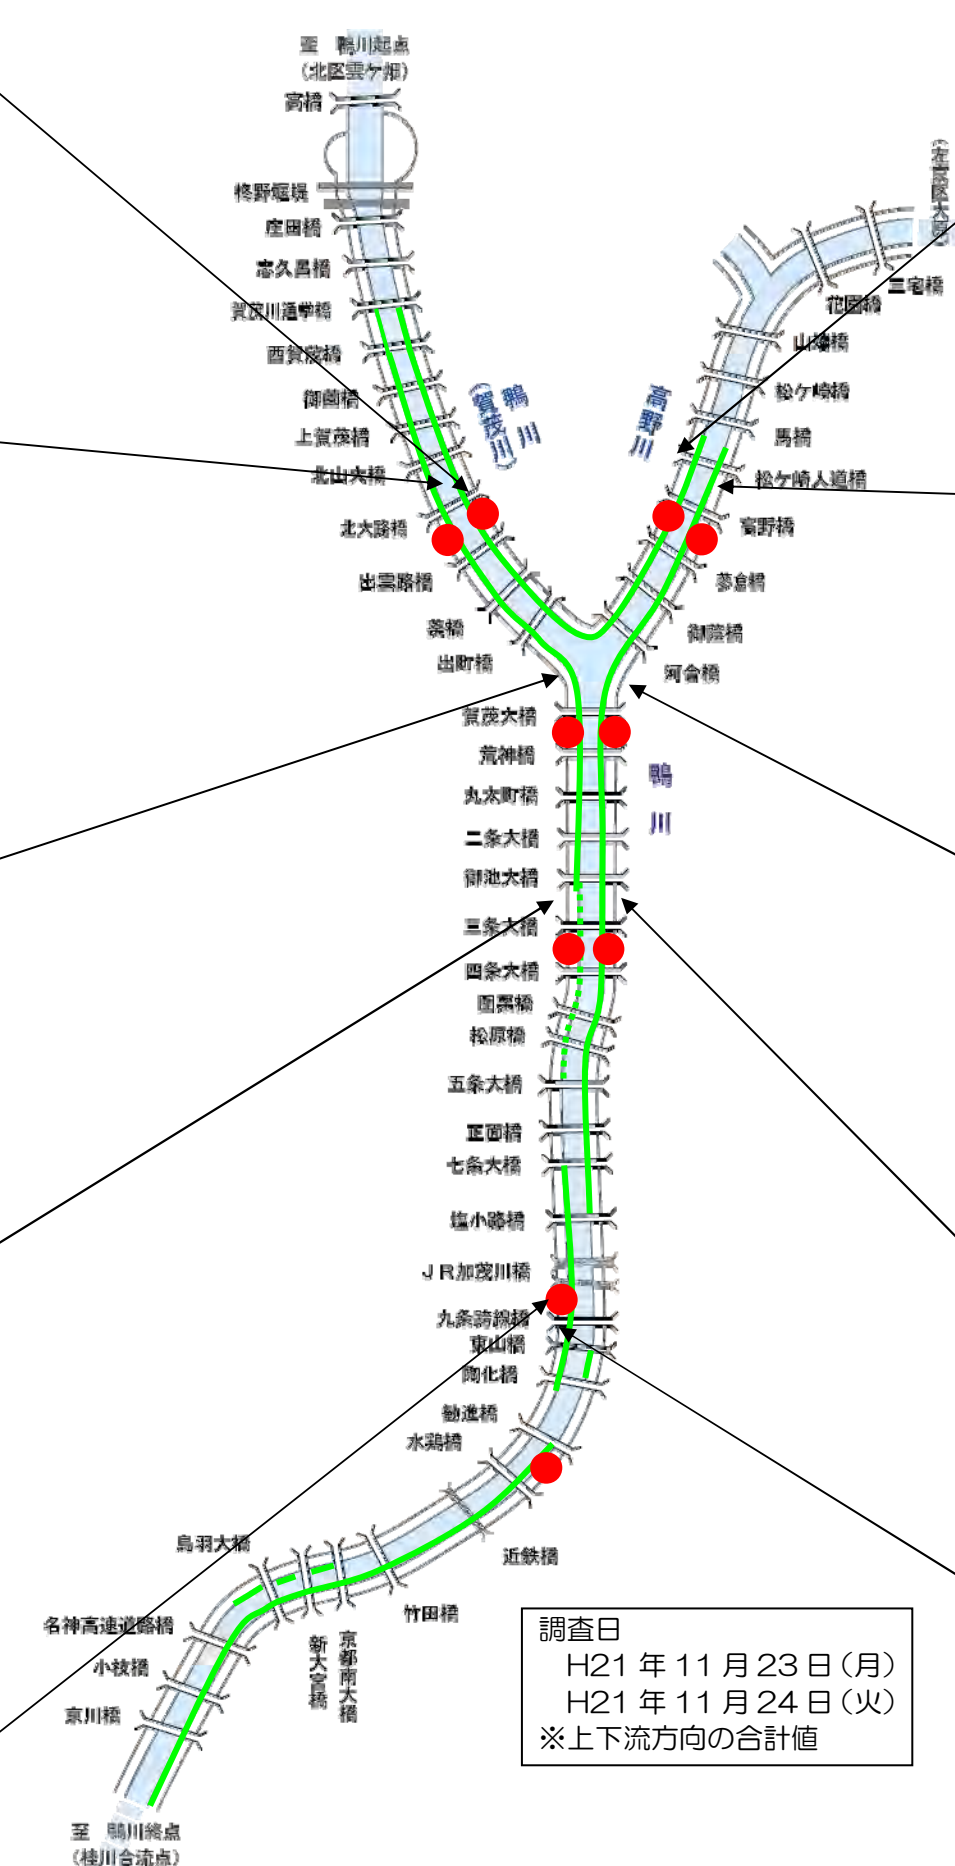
至 鴨川起点
(北区雲ケ畑)
宮橋
柊野堰堤
庄田橋
志久呂橋
賀茂川通学橋
西賀茂橋
御薗橋
上賀茂橋
北山大橋
北大路橋
出雲路橋
葵橋
出町橋
鴨川
(賀茂川)
高野川
(左京区大原)
三宅橋
花園橋
山端橋
松ケ崎橋
馬橋
松ケ崎人道橋
高野橋
蓼倉橋
御蔭橋
河合橋
賀茂大橋
荒神橋
丸太町橋
二条大橋
御池大橋
三条大橋
四条大橋
団栗橋
松原橋
五条大橋
正面橋
七条大橋
塩小路橋
JR加茂川橋
九条跨線橋
東山橋
陶化橋
勧進橋
水鶏橋
鴨川
鳥羽大橋
近鉄橋
竹田橋
名神高速道路橋
小枝橋
京川橋
新大宮橋
京都南大橋
至 鴨川終点
(桂川合流点)
調査日
H21年11月23日(月)
H21年11月24日(火)
※上下流方向の合計値